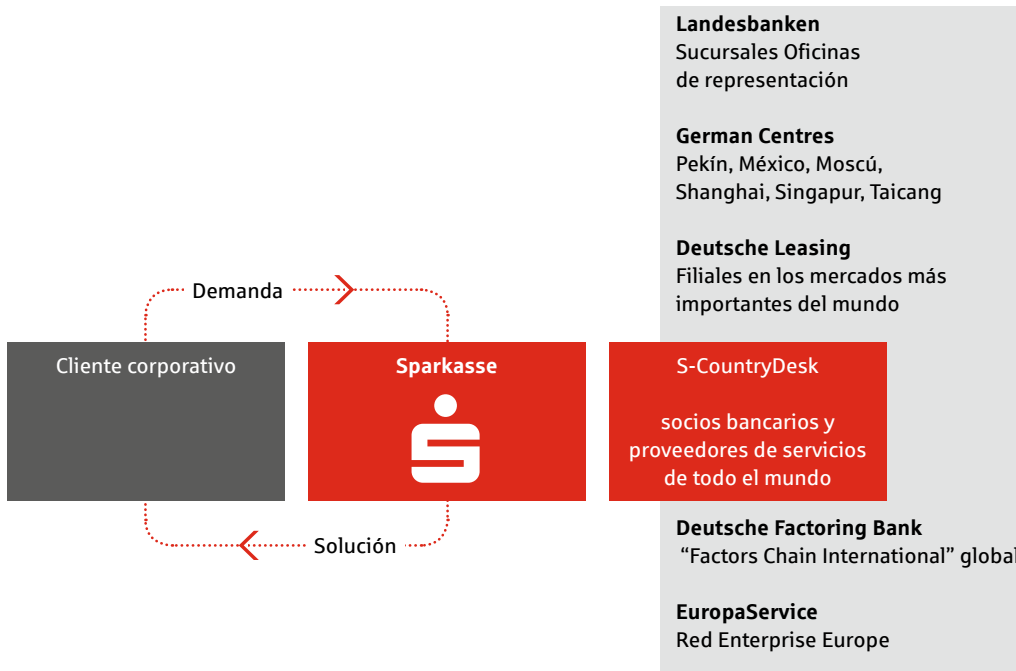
Landesbanken
Sucursales Oficinas de representación

German Centres
Pekín, México, Moscú, Shanghai, Singapur, Taicang

Deutsche Leasing
Filiales en los mercados más importantes del mundo

Demanda

Cliente corporativo

Sparkasse

S-CountryDesk

socios bancarios y proveedores de servicios de todo el mundo

Solución

Deutsche Factoring Bank
"Factors Chain International" global

EuropaService
Red Enterprise Europe